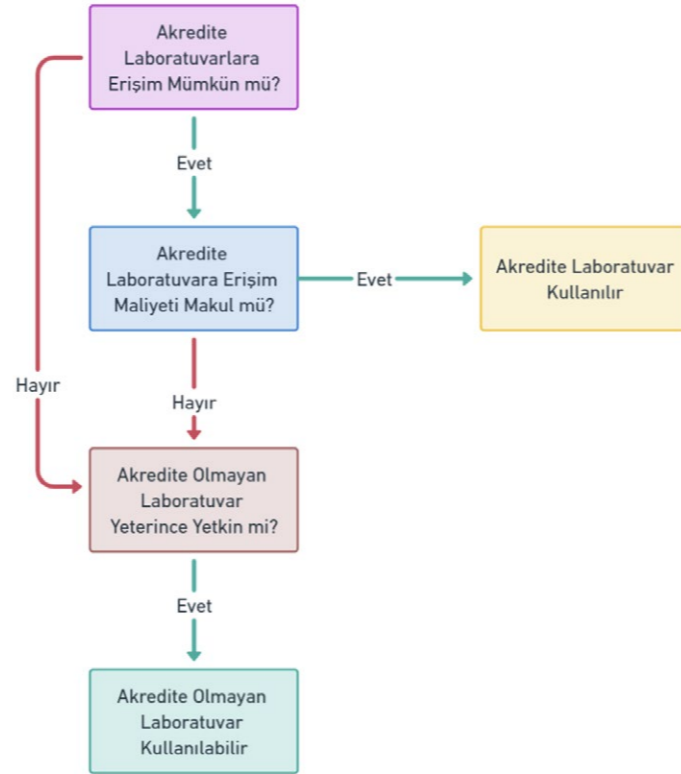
Akredite Laboratuvarlara Erişim Mümkün mü?

Evet

Akredite Laboratuvara Erişim Maliyeti Makul mü?

Evet

Akredite Laboratuvar Kullanılır

Hayır

Hayır

Akredite Olmayan Laboratuvar Yeterince Yetkin mi?

Evet

Akredite Olmayan Laboratuvar Kullanılabilir